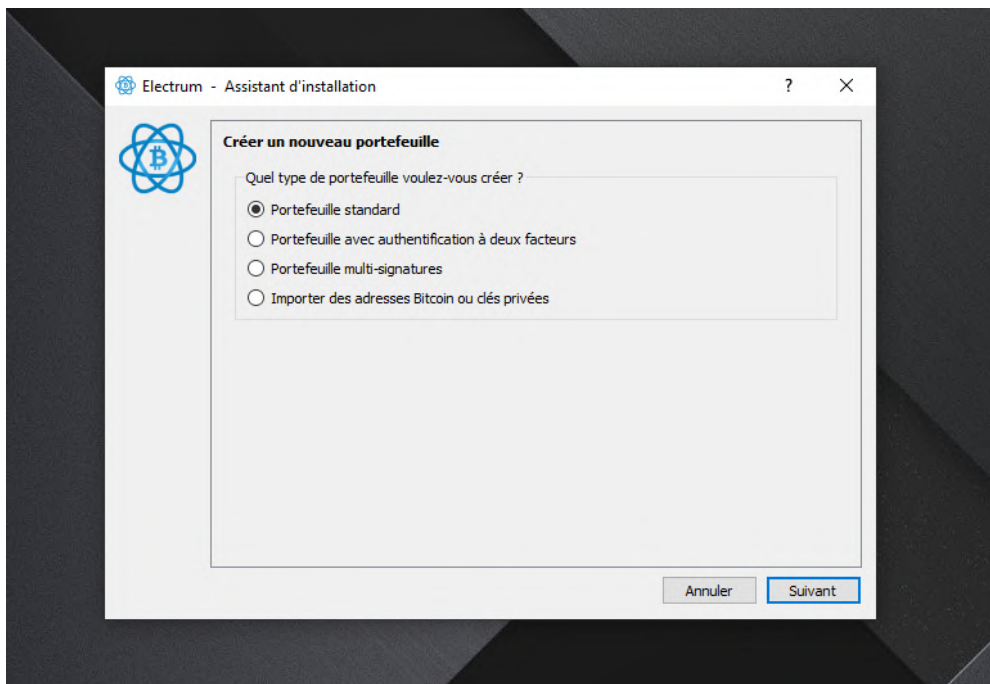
Electrum - Assistant d'installation

?

X

Créer un nouveau portefeuille

Quel type de portefeuille voulez-vous créer ?

Portefeuille standard

Portefeuille avec authentification à deux facteurs

Portefeuille multi-signatures

Importer des adresses Bitcoin ou clés privées

Annuler

Suivant